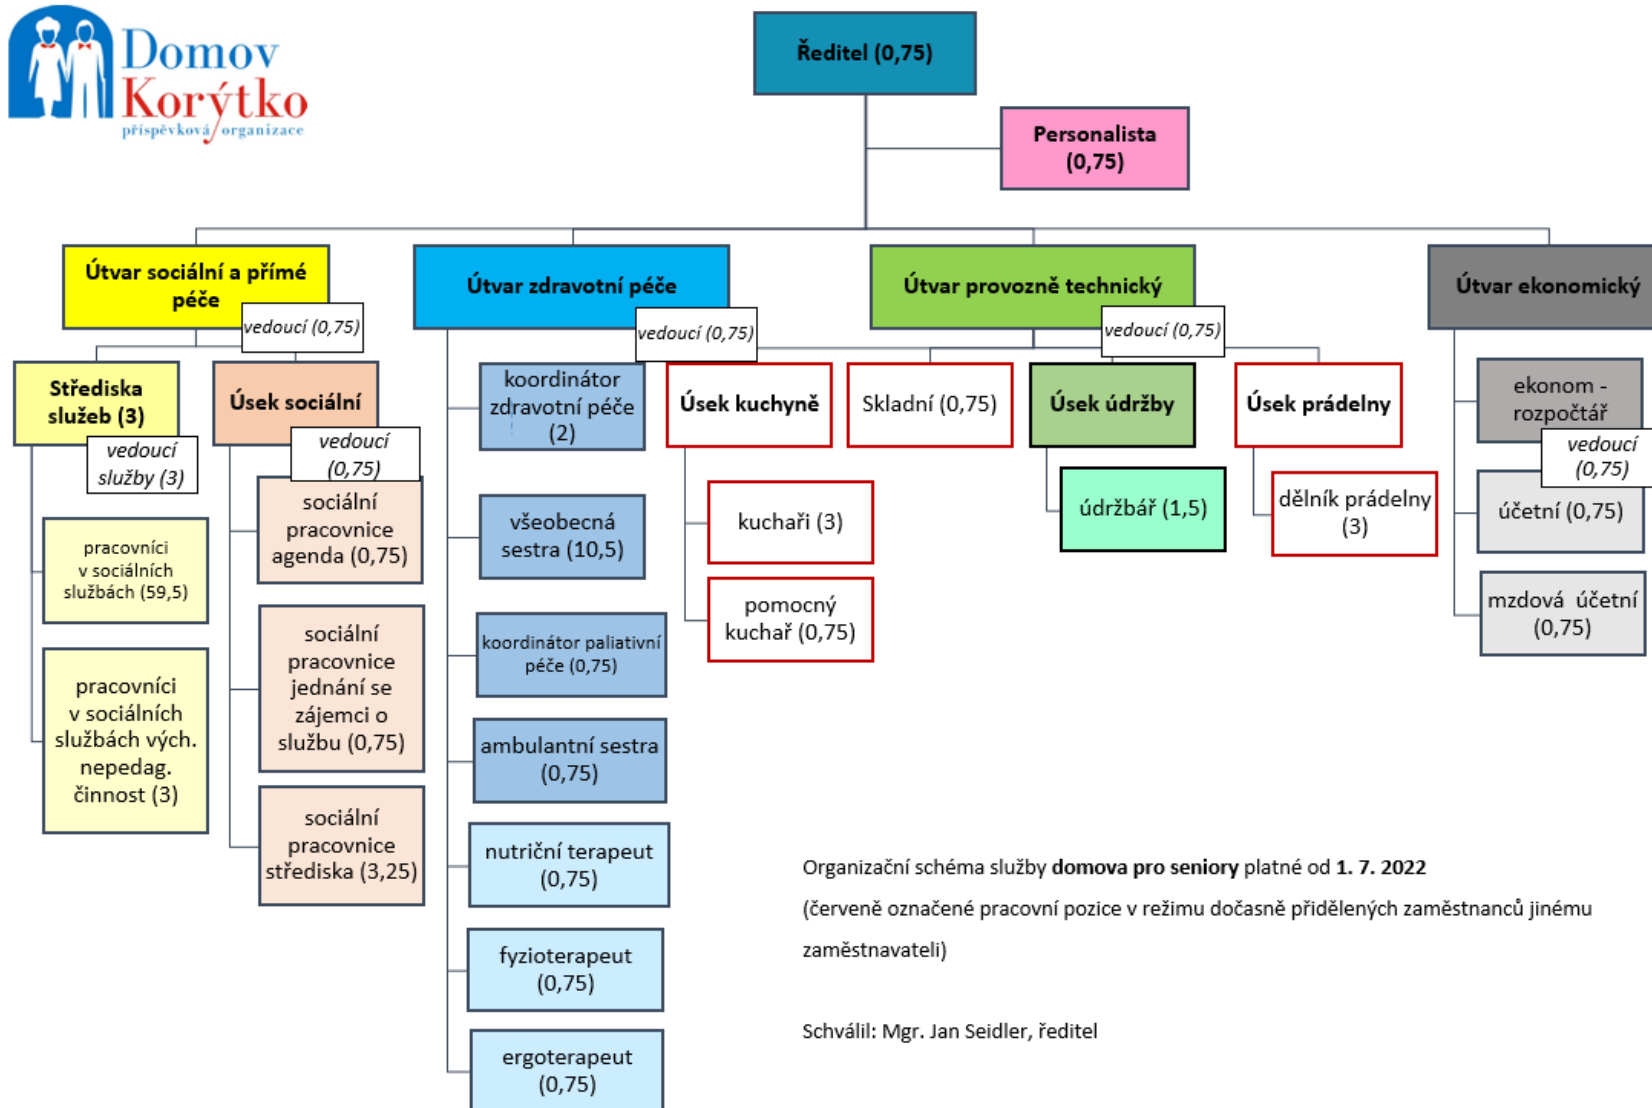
Domov Korýtko
příspěvková organizace

Ředitel (0,75)

Personalista (0,75)

Útvar sociální a přímé péče
vedoucí (0,75)

Střediska služeb (3)
vedoucí služby (3)

pracovníci v sociálních službách (59,5)

pracovníci v sociálních službách vých. nepedag. činnost (3)

Úsek sociální
vedoucí (0,75)

sociální pracovnice agenda (0,75)

sociální pracovnice jednání se zájemci o službu (0,75)

sociální pracovnice střediska (3,25)

Útvar zdravotní péče
vedoucí (0,75)

koordinátor zdravotní péče (2)

všeobecná sestra (10,5)

koordinátor paliativní péče (0,75)

ambulantní sestra (0,75)

nutriční terapeut (0,75)

fyzioterapeut (0,75)

ergoterapeut (0,75)

Útvar provozně technický
vedoucí (0,75)

Úsek kuchyně

kuchaři (3)

pomocný kuchař (0,75)

Skladní (0,75)

Úsek údržby

údržbář (1,5)

Úsek prádelny

dělník prádelny (3)

Útvar ekonomický

ekonom - rozpočtář
vedoucí (0,75)

účetní (0,75)

mzdová účetní (0,75)

Organizační schéma služby **domova pro seniory** platné od **1. 7. 2022**

(červeně označené pracovní pozice v režimu dočasně přidělených zaměstnanců jinému zaměstnavateli)

Schválil: Mgr. Jan Seidler, ředitel